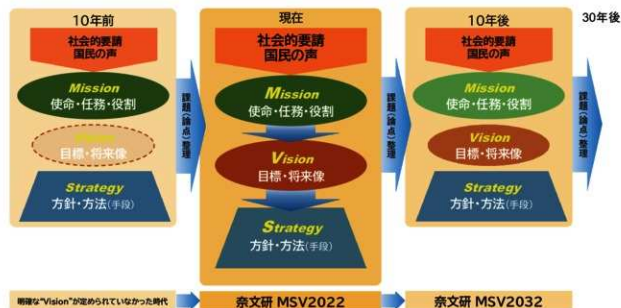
10年前

社会的要請
国民の声

Mission
使命・任務・役割

Vision
目標・将来像

Strategy
方針・方法(手段)

課題(論点)整理

現在

社会的要請
国民の声

Mission
使命・任務・役割

Vision
目標・将来像

Strategy
方針・方法(手段)

課題(論点)整理

10年後

社会的要請
国民の声

Mission
使命・任務・役割

Vision
目標・将来像

Strategy
方針・方法(手段)

課題(論点)整理

30年後

明確な"Vision"が定められていなかった時代

奈文研 MSV2022

奈文研 MSV2032